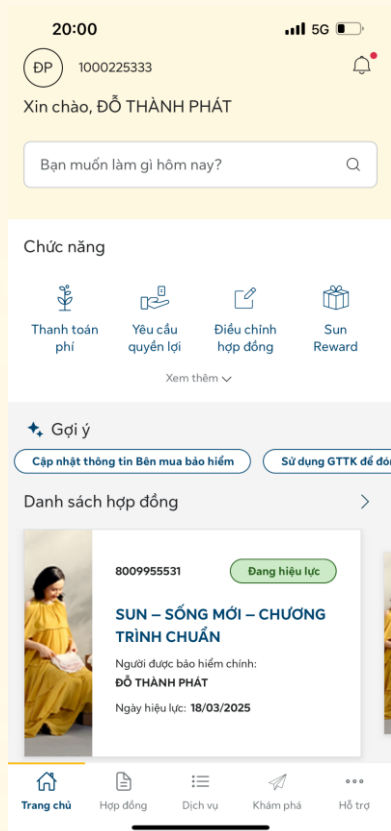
20:00
5G

ĐP 1000225333

Xin chào, ĐỖ THÀNH PHÁT

Bạn muốn làm gì hôm nay?

Chức năng

Thanh toán phí

Yêu cầu quyền lợi

Điều chỉnh hợp đồng

Sun Reward

Xem thêm

Gợi ý

Cập nhật thông tin Bên mua bảo hiểm

Sử dụng GTTK để đón

Danh sách hợp đồng

8009955531

Đang hiệu lực

SUN – SỐNG MỚI – CHƯƠNG TRÌNH CHUẨN

Người được bảo hiểm chính:
ĐỖ THÀNH PHÁT

Ngày hiệu lực: 18/03/2025

Trang chủ

Hợp đồng

Dịch vụ

Khám phá

Hỗ trợ